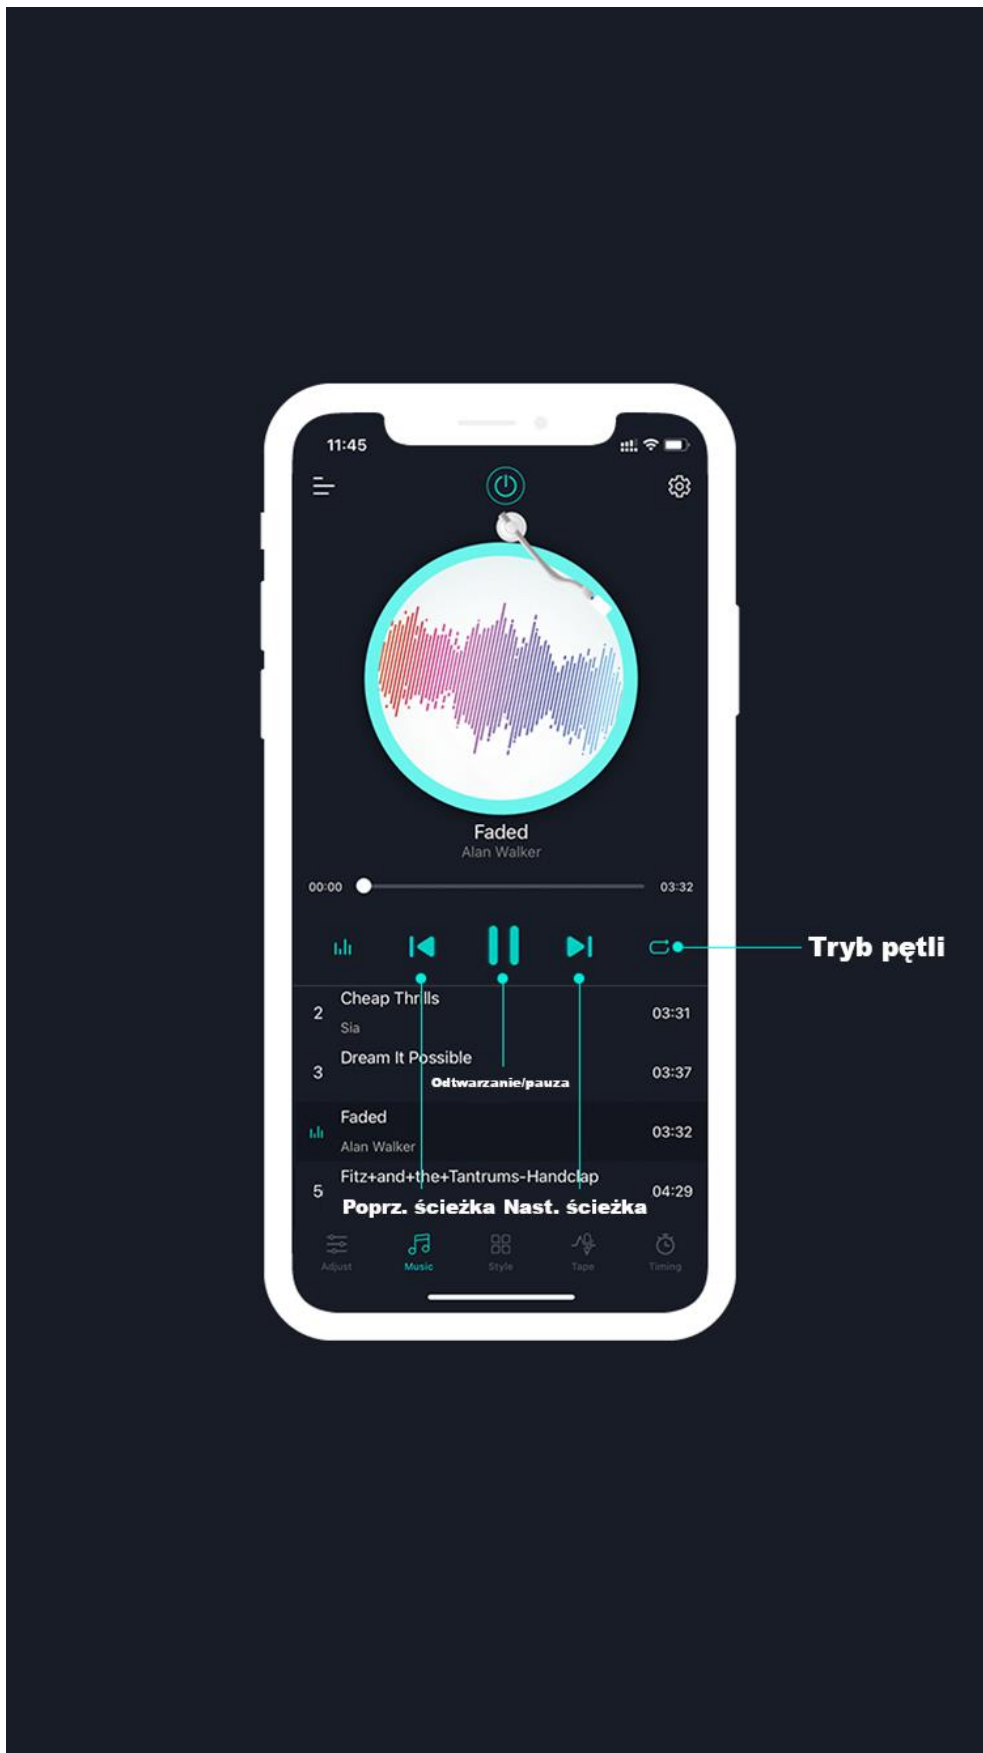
11:45

Faded
Alan Walker

00:00 03:32

Tryb pętli

2 Cheap Thrills
Sia
03:31

3 Dream It Possible
03:37

Odtwarzanie/pauza

Faded
Alan Walker
03:32

5 Fitz+and+the+Tantrums-Handclap
04:29

Poprz. ścieżka Nast. ścieżka

Adjust Music Style Tape Timing